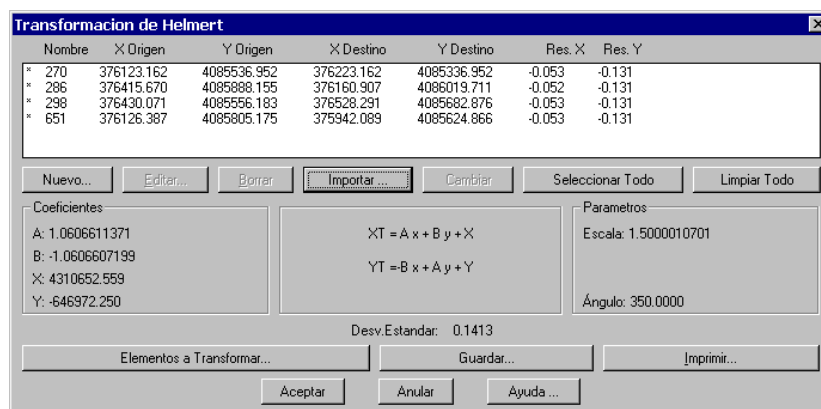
Transformacion de Helmert

| | Nombre | X Origen | Y Origen | X Destino | Y Destino | Res. X | Res. Y |
|---|---|---|---|---|---|---|---|
| × | 270 | 376123.162 | 4085536.952 | 376223.162 | 4085336.952 | -0.053 | -0.131 |
| × | 286 | 376415.670 | 4085888.155 | 376160.907 | 4086019.711 | -0.052 | -0.131 |
| × | 298 | 376430.071 | 4085556.183 | 376528.291 | 4085682.876 | -0.053 | -0.131 |
| × | 651 | 376126.387 | 4085805.175 | 375942.089 | 4085624.866 | -0.053 | -0.131 |

Nuevo... Editar... Borrar Importar... Cambiar Seleccionar Todo Limpiar Todo

Coeficientes
A: 1.0606611371
B: -1.0606607199
X: 4310652.559
Y: -646972.250

XT = A x + B y + X
YT = -B x + A y + Y

Parametros
Escala: 1.5000010701
Ángulo: 350.0000

Desv.Estandar: 0.1413

Elementos a Transformar... Guardar... Imprimir...

Aceptar Anular Ayuda ...